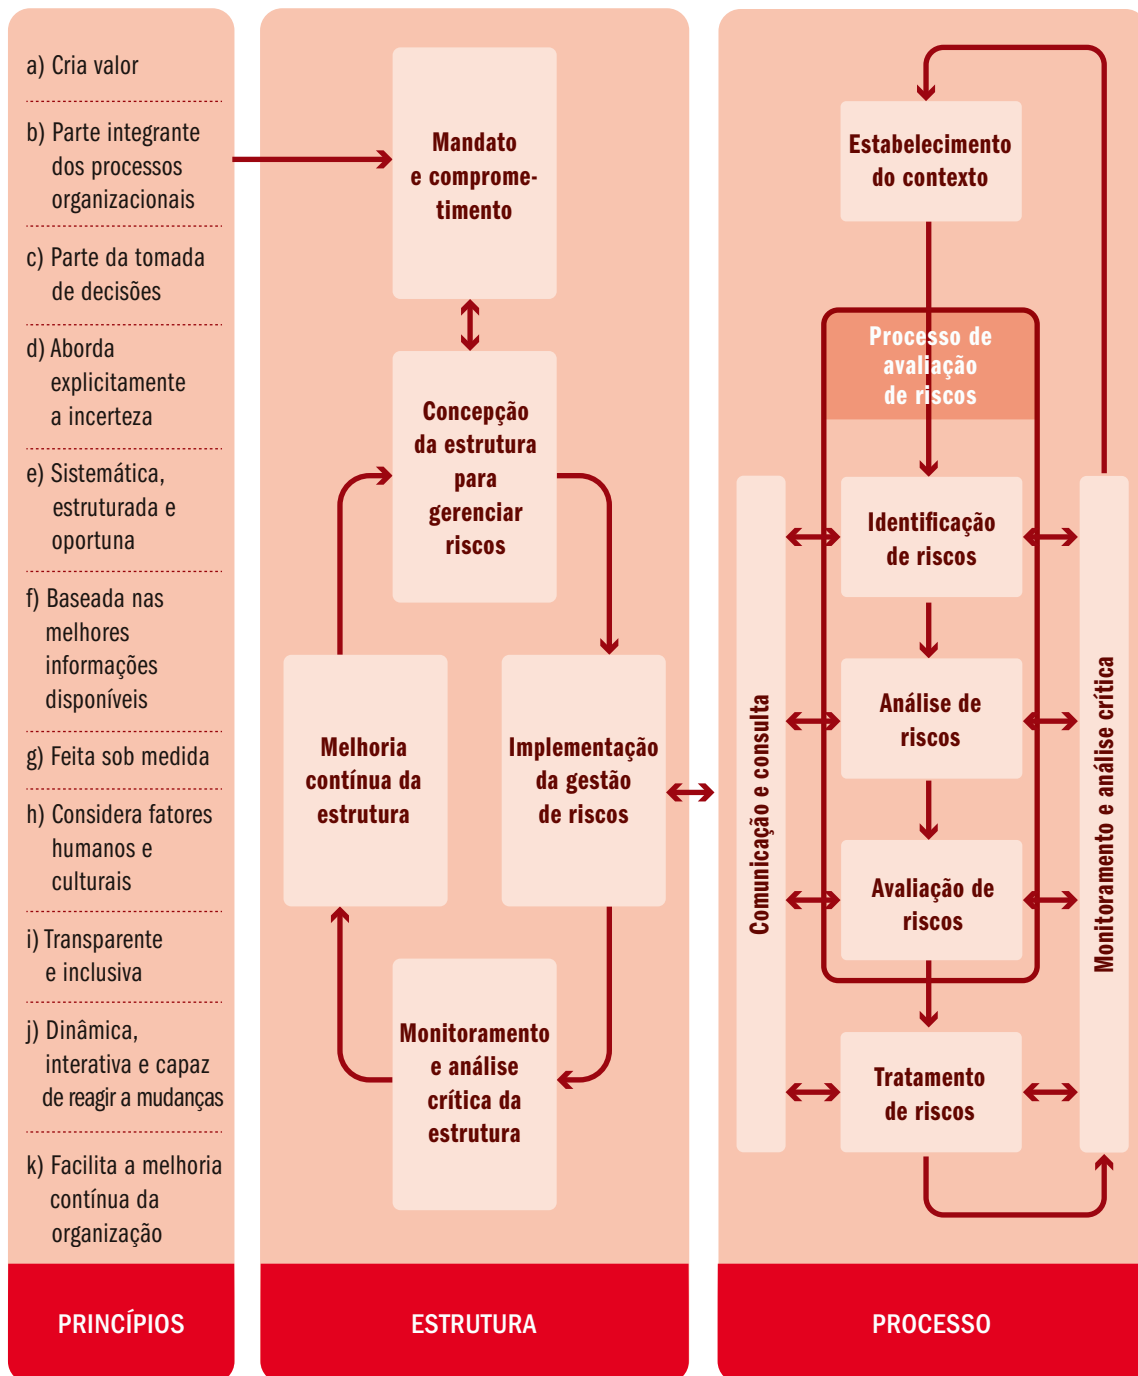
a) Cria valor

b) Parte integrante dos processos organizacionais

c) Parte da tomada de decisões

d) Aborda explicitamente a incerteza

e) Sistemática, estruturada e oportuna

f) Baseada nas melhores informações disponíveis

g) Feita sob medida

h) Considera fatores humanos e culturais

i) Transparente e inclusiva

j) Dinâmica, interativa e capaz de reagir a mudanças

k) Facilita a melhoria contínua da organização

PRINCÍPIOS

Mandato e comprometimento

Concepção da estrutura para gerenciar riscos

Melhoria contínua da estrutura

Implementação da gestão de riscos

Monitoramento e análise crítica da estrutura

ESTRUTURA

Estabelecimento do contexto

Processo de avaliação de riscos

Identificação de riscos

Análise de riscos

Avaliação de riscos

Tratamento de riscos

Comunicação e consulta

Monitoramento e análise crítica

PROCESSO